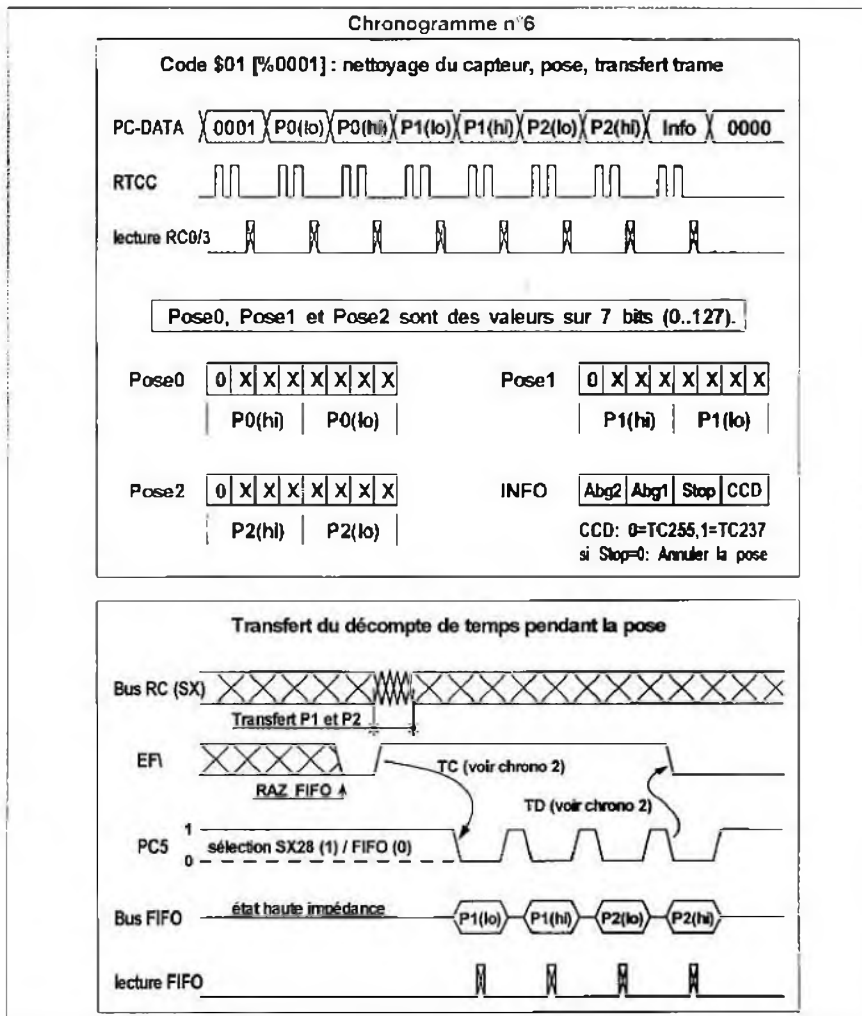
Chronogramme n°6

Code \$01 [%0001] : nettoyage du capteur, pose, transfert trame

PC-DATA 0001 P0(lo) P0(hi) P1(lo) P1(hi) P2(lo) P2(hi) Info 0000

RTCC

lecture RC0/3

Pose0, Pose1 et Pose2 sont des valeurs sur 7 bits (0..127).

Pose0

| 0 | X | X | X | X | X | X | X |
|---|---|---|---|---|---|---|---|

P0(hi) | P0(lo)

Pose1

| 0 | X | X | X | X | X | X | X |
|---|---|---|---|---|---|---|---|

P1(hi) | P1(lo)

Pose2

| 0 | X | X | X | X | X | X | X |
|---|---|---|---|---|---|---|---|

P2(hi) | P2(lo)

INFO

| Abg2 | Abg1 | Stop | CCD |
|---|---|---|---|

CCD: 0=TC255,1=TC237
si Stop=0: Annuler la pose

Transfert du décompte de temps pendant la pose

Bus RC (SX)

Transfert P1 et P2

EF\

RAZ FIFO

TC (voir chrono 2)

TD (voir chrono 2)

PC5 1 0 sélection SX28 (1) / FIFO (0)

Bus FIFO état haute impédance P1(lo) P1(hi) P2(lo) P2(hi)

lecture FIFO